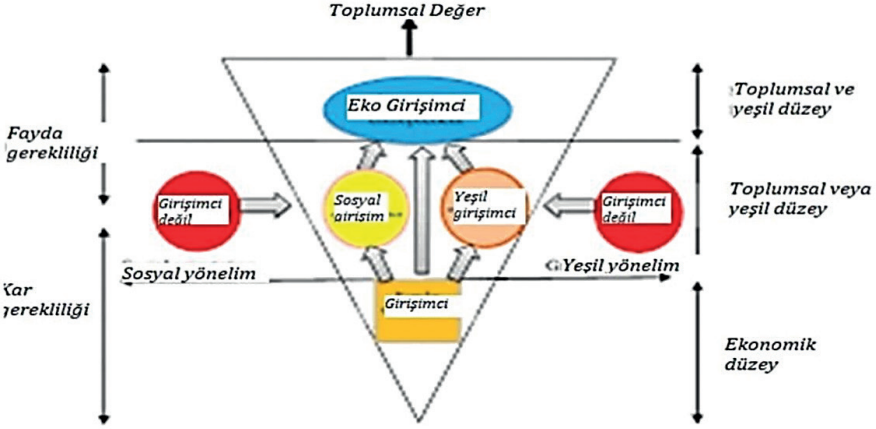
Toplumsal Değer

Fayda gerekliliği

Kar gerekliliği

Eko Girişimci

Girişimci değil

Sosyal girişim

Yeşil girişimci

Girişimci değil

Sosyal yönelim

Yeşil yönelim

Girişimci

Toplumsal ve yeşil düzey

Toplumsal veya yeşil düzey

Ekonomik düzey